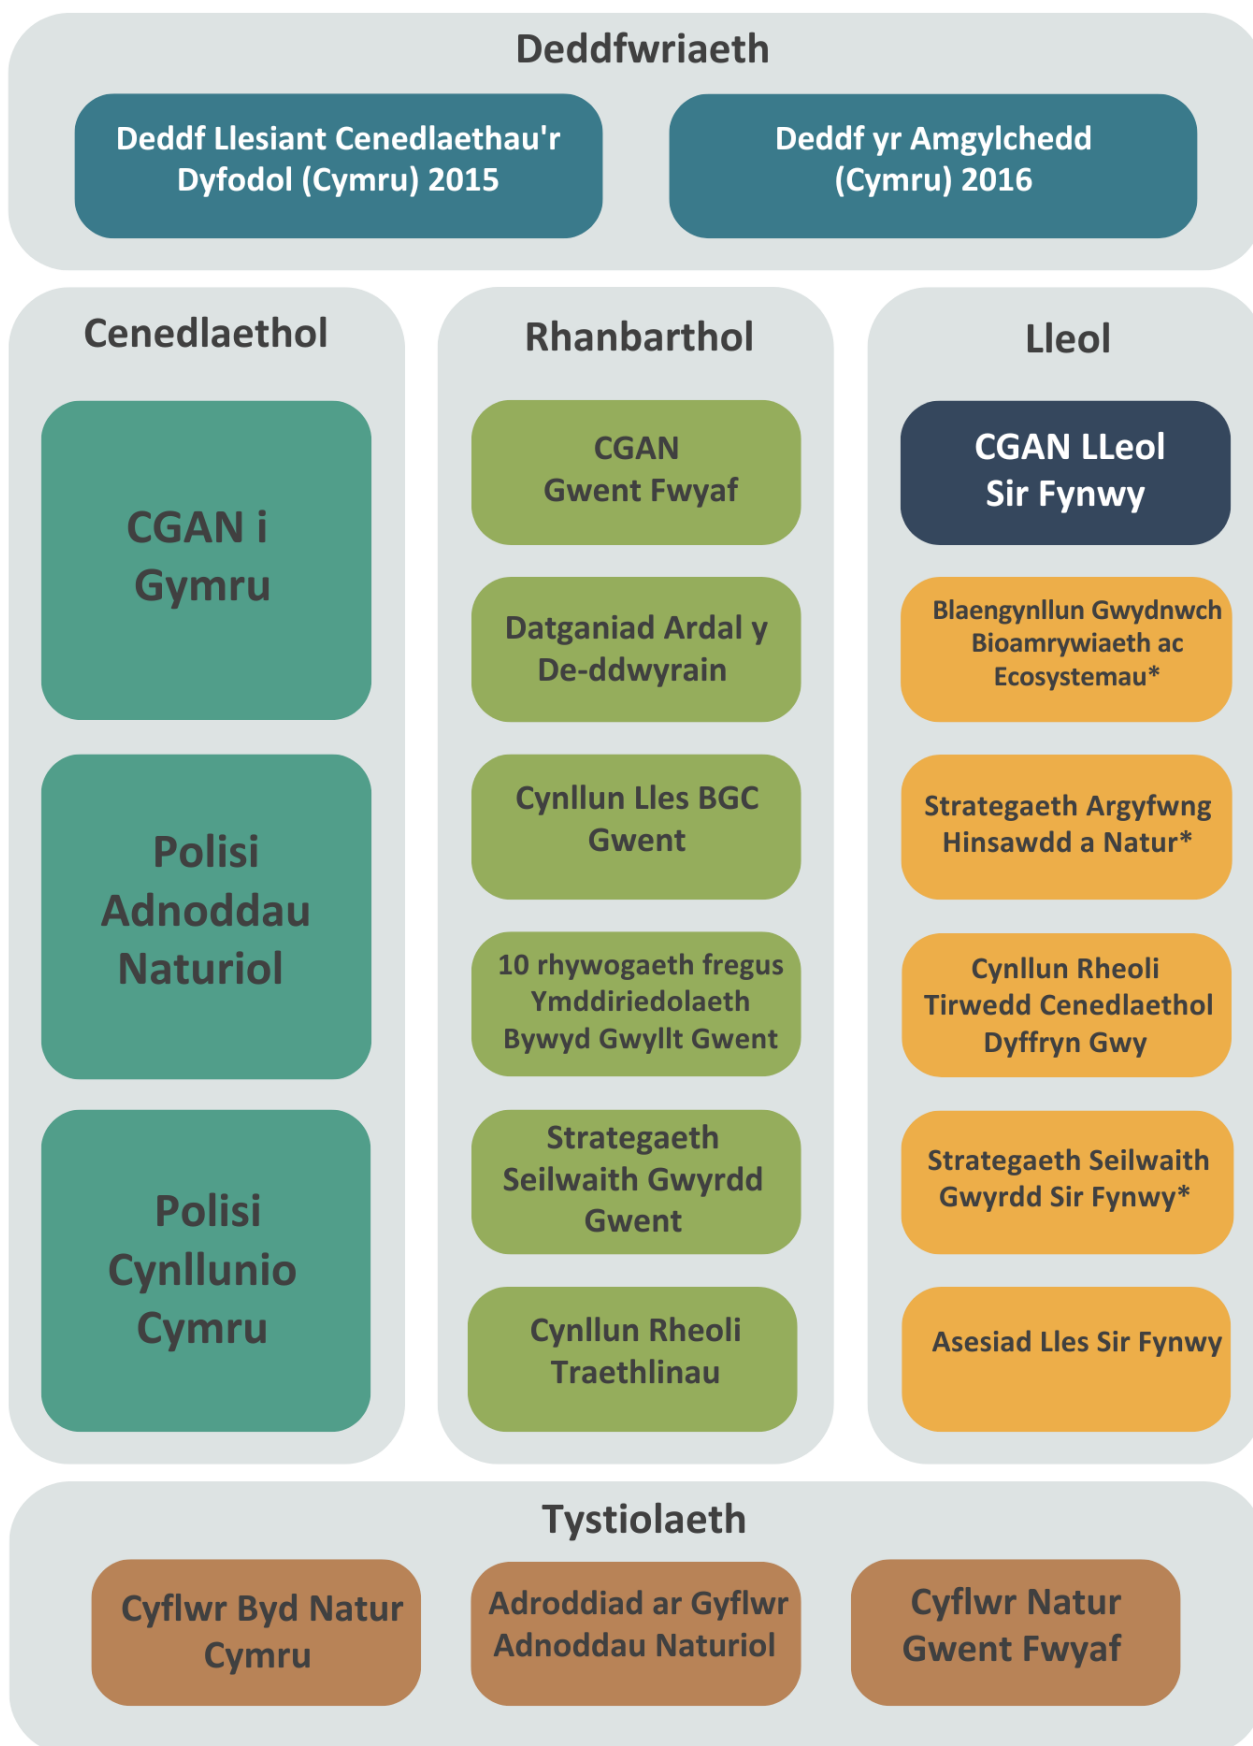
Deddfwriaeth

Deddf Llesiant Cenedlaethau'r Dyfodol (Cymru) 2015

Deddf yr Amgylchedd (Cymru) 2016

Cenedlaethol

CGAN i Gymru

Polisi Adnoddau Naturiol

Polisi Cynllunio Cymru

Rhanbarthol

CGAN Gwent Fwyaf

Datganiad Ardal y De-ddwyrain

Cynllun Lles BGC Gwent

10 rhywogaeth fregus Ymddiriedolaeth Bywyd Gwyllt Gwent

Strategaeth Seilwaith Gwyrdd Gwent

Cynllun Rheoli Traethlinau

Lleol

CGAN LLeol Sir Fynwy

Blaengynllun Gwydnwch Bioamrywiaeth ac Ecosystemau*

Strategaeth Argyfwng Hinsawdd a Natur*

Cynllun Rheoli Tirwedd Cenedlaethol Dyffryn Gwy

Strategaeth Seilwaith Gwyrdd Sir Fynwy*

Asesiad Lles Sir Fynwy

Tystiolaeth

Cyflwr Byd Natur Cymru

Adroddiad ar Gyflwr Adnoddau Naturiol

Cyflwr Natur Gwent Fwyaf